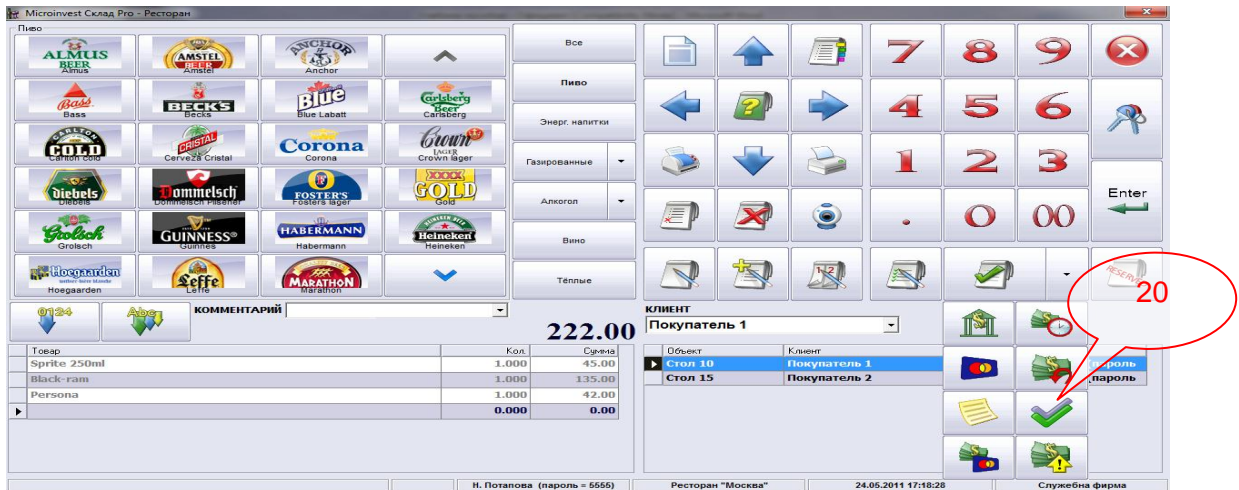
Microinvest Склад Pro - Ресторан

Пиво

ALMUS BEER Almus
AMSTEL BEER Amstel
ANCHOR Anchor
Bass Bass
BECK'S Becks
Blue Blue Labatt
Carlsberg Beer Carlsberg
CARLTON COLD Carlton cold
CRISTAL Cerveza Cristal
Corona Corona
Crown LAGER Crown lager
Diebels Diebels
Dommelsch Dommelsch Pilsener
FOSTER'S Fosters lager
XXXX GOLD Gold
Grolsch Grolsch
GUINNESS Guinnes
HABERMANN Habermann
Heineken Heineken
Hoegaarden Hoegaarden
Leffe Leffe
MARATHON Marathon

Все
Пиво
Энерг. напитки
Газированные
Алкогол
Вино
Тёплые

7 8 9
4 5 6
1 2 3
. 0 00
Enter

0124
Abc
КОММЕНТАРИЙ

222.00

| Товар | Кол. | Сумма |
|---|---|---|
| Sprite 250ml | 1.000 | 45.00 |
| Black-ram | 1.000 | 135.00 |
| Persona | 1.000 | 42.00 |
| | 0.000 | 0.00 |

КЛИЕНТ
Покупатель 1

| Объект | Клиент | |
|---|---|---|
| Стол 10 | Покупатель 1 | пароль |
| Стол 15 | Покупатель 2 | пароль |

20

Н. Потапова (пароль = 5555) | Ресторан "Москва" | 24.05.2011 17:18:28 | Служебна фирма